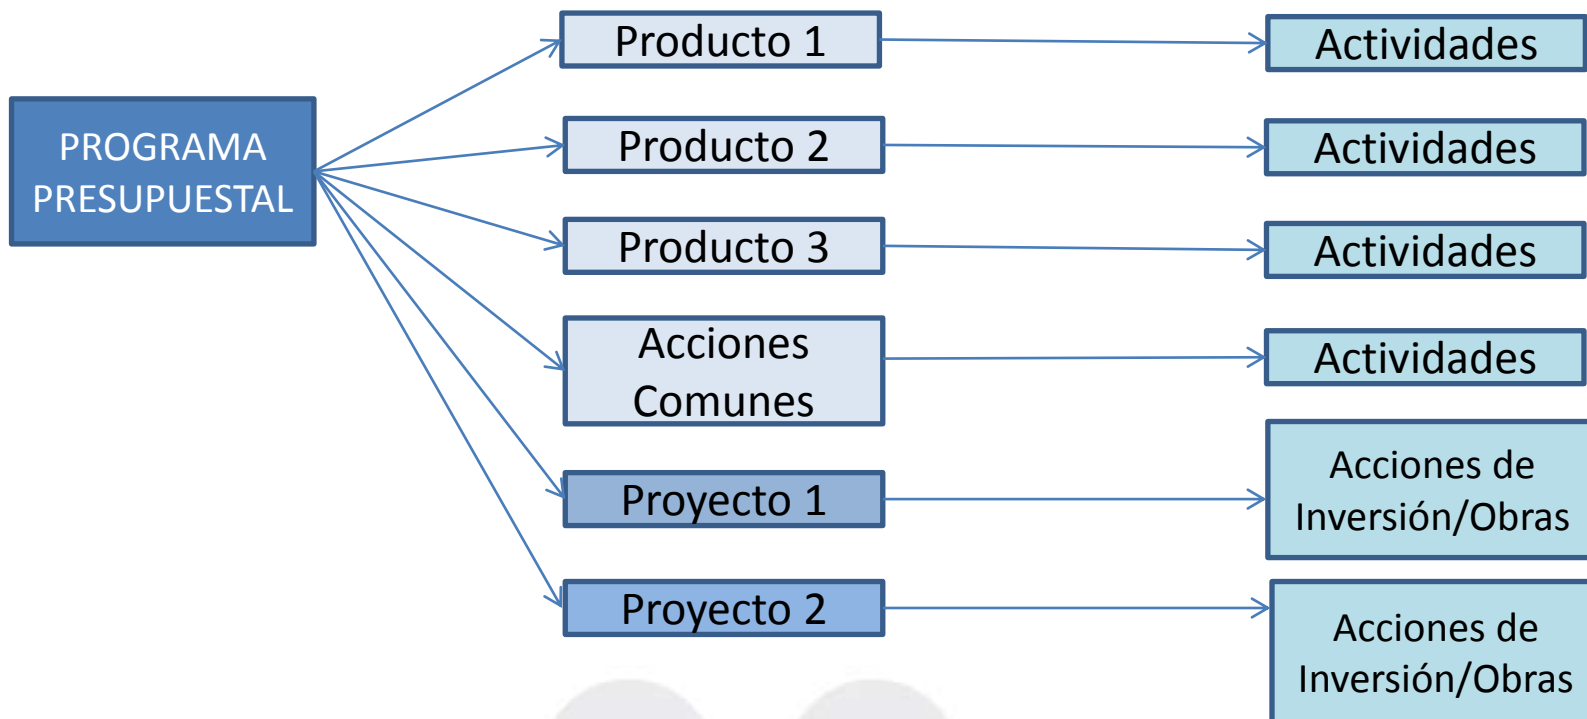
PROGRAMA PRESUPUESTAL

Producto 1

Actividades

Producto 2

Actividades

Producto 3

Actividades

Acciones Comunes

Actividades

Proyecto 1

Acciones de Inversión/Obras

Proyecto 2

Acciones de Inversión/Obras